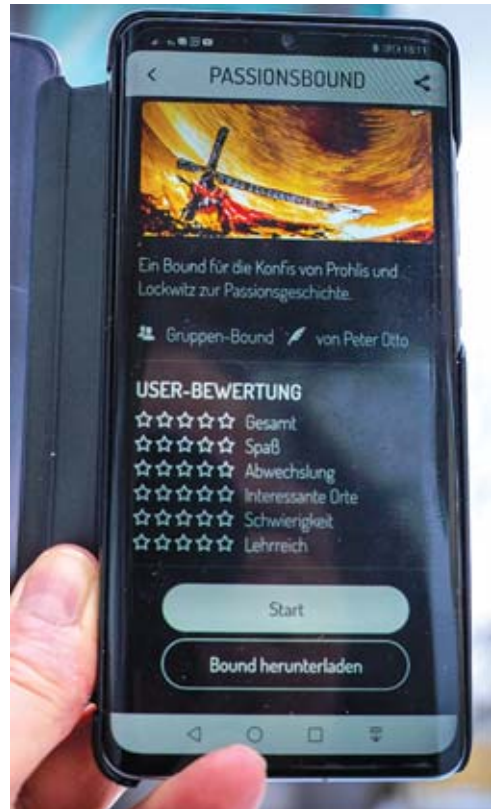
PASSIONSBOUND

Ein Bound für die Konfis von Prohlis und Lockwitz zur Passionsgeschichte.

Gruppen-Bound von Peter Otto

USER-BEWERTUNG
☆☆☆☆☆ Gesamt
☆☆☆☆☆ Spaß
☆☆☆☆☆ Abwechslung
☆☆☆☆☆ Interessante Orte
☆☆☆☆☆ Schwierigkeit
☆☆☆☆☆ Lehrreich

Start

Bound herunterladen